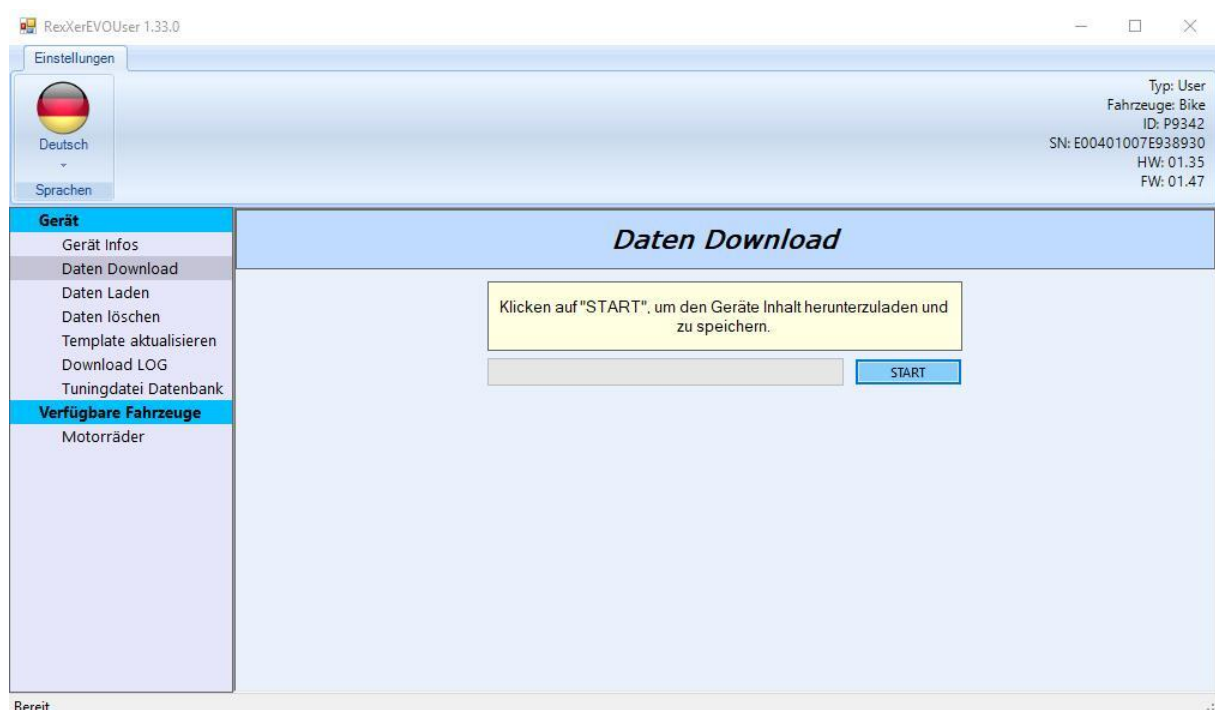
RexXerEVOUser 1.33.0

Einstellungen

Deutsch

Sprachen

Typ: User
Fahrzeuge: Bike
ID: P9342
SN: E00401007E938930
HW: 01.35
FW: 01.47

Gerät
Gerät Infos
Daten Download
Daten Laden
Daten löschen
Template aktualisieren
Download LOG
Tuningdatei Datenbank
Verfügbare Fahrzeuge
Motorräder

Daten Download

Klicken auf "START", um den Geräte Inhalt herunterzuladen und zu speichern.

START

Bereit